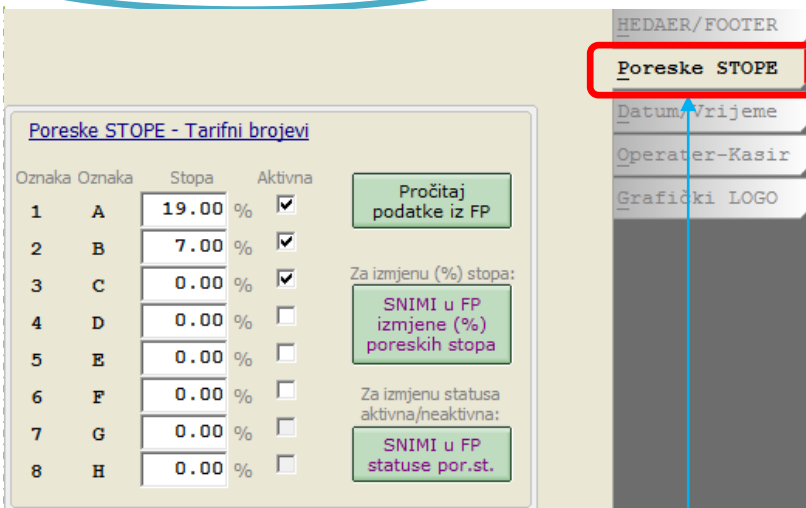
HEDAER/FOOTER

Poreske STOPE

Datum/Vrijeme

Operater-Kasir

Grafički LOGO

Poreske STOPE - Tarifni brojevi

| Oznaka | Oznaka | Stopa | Aktivna |
|---|---|---|---|
| 1 | A | 19.00 % | ☑ |
| 2 | B | 7.00 % | ☑ |
| 3 | C | 0.00 % | ☑ |
| 4 | D | 0.00 % | ☐ |
| 5 | E | 0.00 % | ☐ |
| 6 | F | 0.00 % | ☐ |
| 7 | G | 0.00 % | ☐ |
| 8 | H | 0.00 % | ☐ |

Pročitaj podatke iz FP

Za izmjenu (%) stopa:

SNIMI u FP izmjene (%) poreskih stopa

Za izmjenu statusa aktivna/neaktivna:

SNIMI u FP statuse por.st.